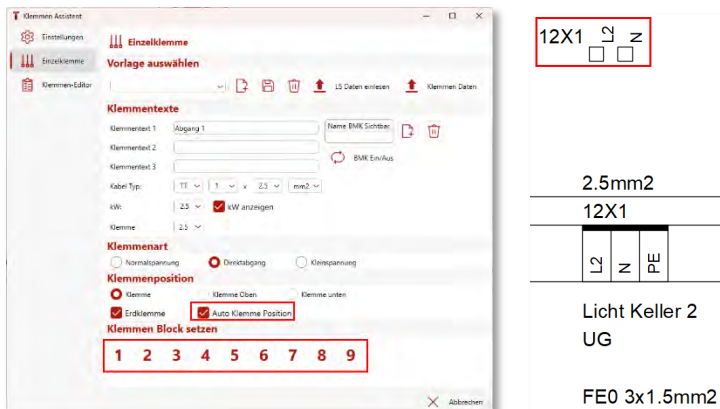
Klemmen Assistent

Einstellungen

Einzelklemme

Klemmen-Editor

Einzelklemme

Vorlage auswählen

LS Daten einlesen

Klemmen Daten

Klemmentexte

Klemmentext 1 Abgang 1

Name BMK Sichtbar

Klemmentext 2

Klemmentext 3

BMK Ein/Aus

Kabel Typ: TT 1 x 2.5 mm2

kW: 2.5 kW anzeigen

Klemme 2.5

Klemmenart

Normalspannung Direktabgang Kleinspannung

Klemmenposition

Klemme Klemme Oben Klemme unten

Erdklemme Auto Klemme Position

Klemmen Block setzen

1 2 3 4 5 6 7 8 9

Abbrechen

12X1 L2 N

2.5mm2

12X1

L2 N PE

Licht Keller 2

UG

FE0 3x1.5mm2